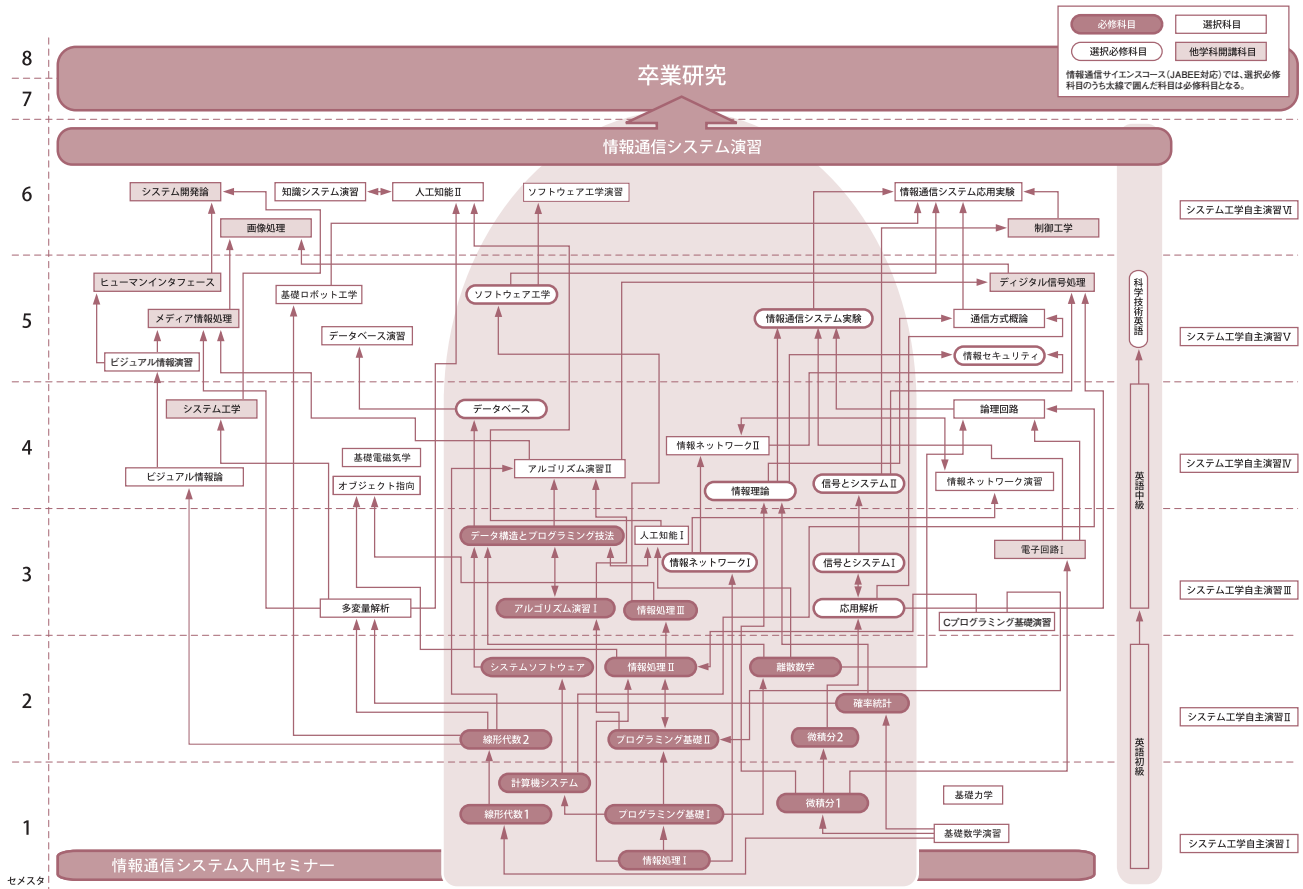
必修科目
選択科目
選択必修科目
他学科開講科目
情報通信サイエンスコース（JABEE対応）では、選択必修科目のうち太線で囲んだ科目は必修科目となる。

8
7
卒業研究

情報通信システム演習

6
システム開発論
知識システム演習
人工知能Ⅱ
ソフトウェア工学演習
情報通信システム応用実験
画像処理
制御工学
システム工学自主演習Ⅵ

5
ヒューマンインタフェース
基礎ロボット工学
ソフトウェア工学
ディジタル信号処理
メディア情報処理
データベース演習
情報通信システム実験
通信方式概論
ビジュアル情報演習
情報セキュリティ
科学技術英語
システム工学自主演習Ⅴ

4
システム工学
データベース
論理回路
情報ネットワークⅡ
基礎電磁気学
アルゴリズム演習Ⅱ
ビジュアル情報論
オブジェクト指向
情報理論
信号とシステムⅡ
情報ネットワーク演習
英語中級
システム工学自主演習Ⅳ

3
データ構造とプログラミング技法
人工知能Ⅰ
情報ネットワークⅠ
信号とシステムⅠ
電子回路Ⅰ
多変量解析
アルゴリズム演習Ⅰ
情報処理Ⅲ
応用解析
Cプログラミング基礎演習
システム工学自主演習Ⅲ

2
システムソフトウェア
情報処理Ⅱ
離散数学
確率統計
線形代数2
プログラミング基礎Ⅱ
微積分2
システム工学自主演習Ⅱ
英語初級

1
計算機システム
基礎力学
線形代数1
プログラミング基礎Ⅰ
微積分1
基礎数学演習
システム工学自主演習Ⅰ
情報処理Ⅰ
情報通信システム入門セミナー
セメスタ